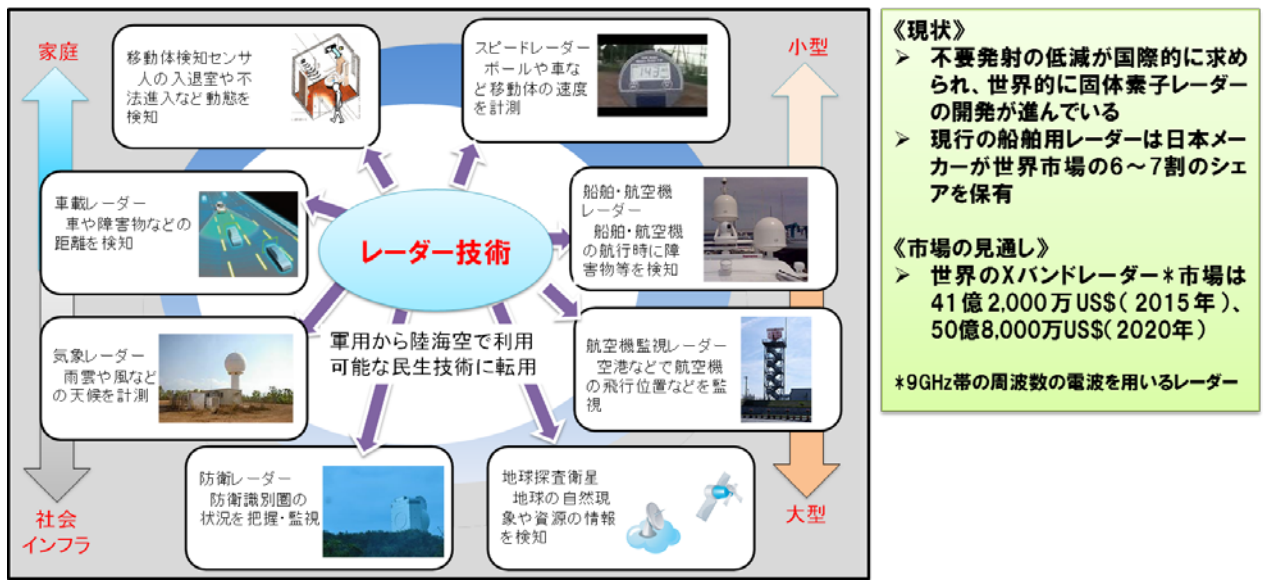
家庭

社会
インフラ

小型

大型

移動体検知センサ
人の入退室や不法進入など動態を検知

スピードレーダー
ポールや車など移動体の速度を計測

車載レーダー
車や障害物などの距離を検知

船舶・航空機レーダー
船舶・航空機の航行時に障害物等を検知

レーダー技術

気象レーダー
雨雲や風などの天候を計測

軍用から陸海空で利用可能な民生技術に転用

航空機監視レーダー
空港などで航空機の飛行位置などを監視

防衛レーダー
防衛識別圏の状況を把握・監視

地球探査衛星
地球の自然現象や資源の情報を検知

《現状》
➢ 不要発射の低減が国際的に求められ、世界的に固体素子レーダーの開発が進んでいる
➢ 現行の船舶用レーダーは日本メーカーが世界市場の6～7割のシェアを保有

《市場の見通し》
➢ 世界のXバンドレーダー＊市場は41億2,000万US$（2015年）、50億8,000万US$（2020年）

＊9GHz帯の周波数の電波を用いるレーダー